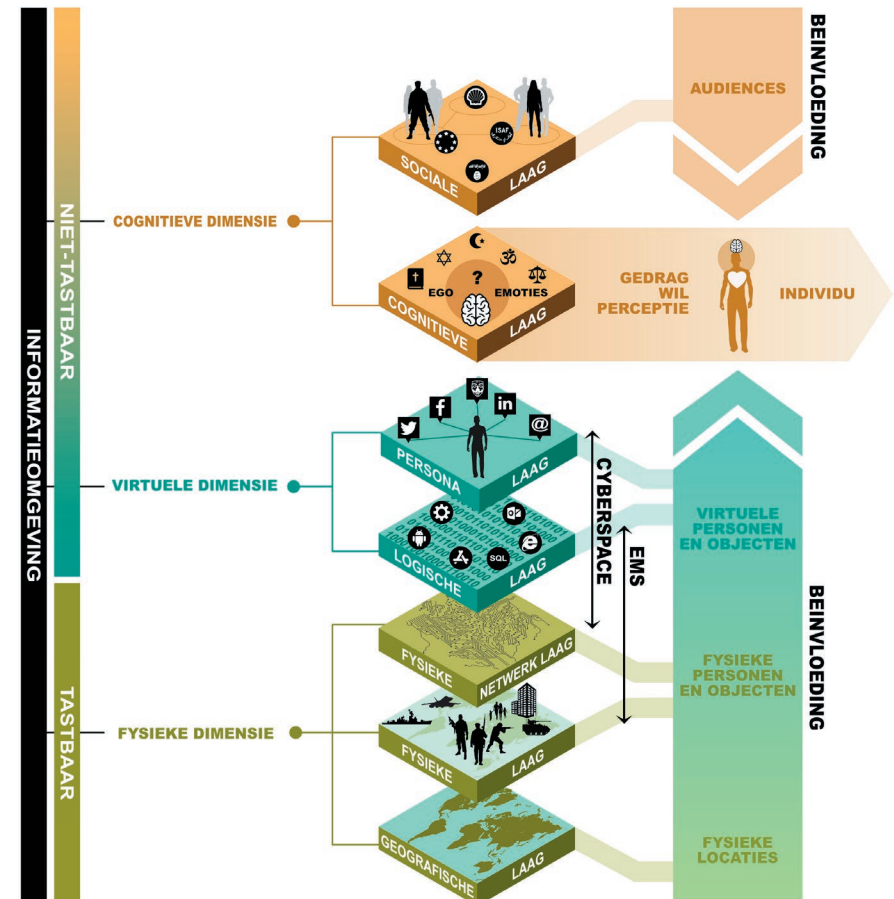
INFORMATIEOMGEVING

NIET-TASTBAAR

TASTBAAR

COGNITIEVE DIMENSIE

VIRTUELE DIMENSIE

FYSIEKE DIMENSIE

ISAF

SOCIALE LAAG

EGO

?

EMOTIES

COGNITIEVE LAAG

PERSONA LAAG

SQL

LOGISCHE LAAG

FYSIEKE NETWERK LAAG

FYSIEKE LAAG

GEOGRAFISCHE LAAG

CYBERSPACE

EMS

AUDIENCES

BEINVLOEDING

GEDRAG
WIL
PERCEPTIE

INDIVIDU

VIRTUELE PERSONEN EN OBJECTEN

FYSIEKE PERSONEN EN OBJECTEN

FYSIEKE LOCATIES

BEINVLOEDING